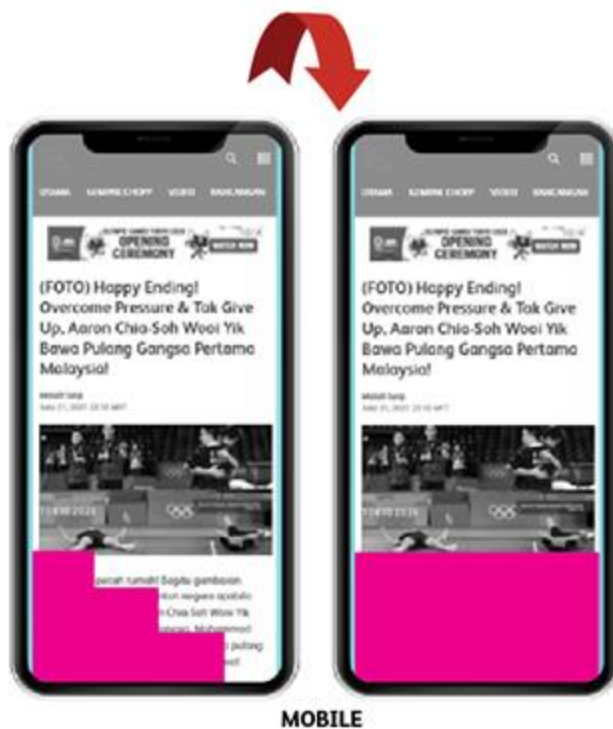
UTAMA OLIMPIK CHOPP VIDEO RANCANGAN

OPENING CEREMONY WATCH NOW

(FOTO) Happy Ending! Overcome Pressure & Tak Give Up, Aaron Chia-Soh Wooi Yik Bawa Pulang Gangsa Pertama Malaysia!

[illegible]

TOKYO 2020

pecah rumah! Begitu gambaran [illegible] negara apabila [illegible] Chia-Soh Wooi Yik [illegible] Mohammad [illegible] pulang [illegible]

UTAMA OLIMPIK CHOPP VIDEO RANCANGAN

OPENING CEREMONY WATCH NOW

(FOTO) Happy Ending! Overcome Pressure & Tak Give Up, Aaron Chia-Soh Wooi Yik Bawa Pulang Gangsa Pertama Malaysia!

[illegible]

TOKYO 2020

MOBILE